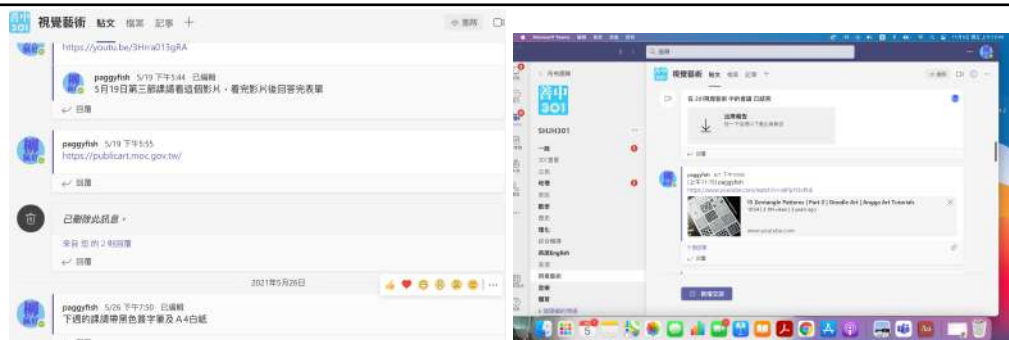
視覺藝術 貼文 檔案 記事 +

https://youtu.be/3Hra013gRA

paggyfish 5/19 下午3:44 已編輯
5月19日第三節課請看這個影片，看完影片後回答完表單

↩ 回覆

paggyfish 5/19 下午3:55
https://publicart.moc.gov.tw/

↩ 回覆

已刪除此訊息。

來自 您 的 2 則回覆

↩ 回覆

2021年5月26日

paggyfish 5/26 下午7:50 已編輯
下週的課請帶黑色簽字筆及A4白紙

Microsoft Teams

搜尋

所有團隊

善中 301

SHJH301

一般

視覺藝術 貼文 檔案 記事 +

↩ 回覆

paggyfish

https://www.youtube.com/watch

15 Zentangle Patterns | Part 2 | Doodle Art | Arggo Art Tutorials

www.youtube.com

↩ 回覆

開始交談

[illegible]